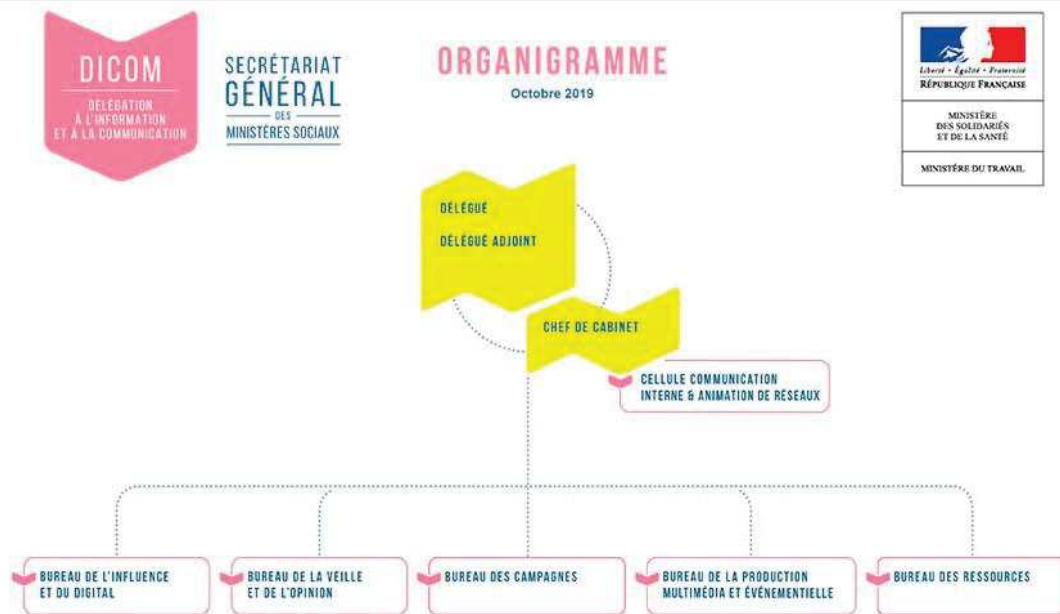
DICOM

DÉLÉGATION À L'INFORMATION ET À LA COMMUNICATION

SECRÉTARIAT GÉNÉRAL DES MINISTÈRES SOCIAUX

ORGANIGRAMME

Octobre 2019

Liberté • Égalité • Fraternité
RÉPUBLIQUE FRANÇAISE

MINISTÈRE DES SOLIDARITÉS ET DE LA SANTÉ

MINISTÈRE DU TRAVAIL

DÉLÉGUÉ

DÉLÉGUÉ ADJOINT

CHEF DE CABINET

CELLULE COMMUNICATION INTERNE & ANIMATION DE RESEAUX

BUREAU DE L'INFLUENCE ET DU DIGITAL

BUREAU DE LA VEILLE ET DE L'OPINION

BUREAU DES CAMPAGNES

BUREAU DE LA PRODUCTION MULTIMÉDIA ET ÉVÉNEMENTIELLE

BUREAU DES RESSOURCES